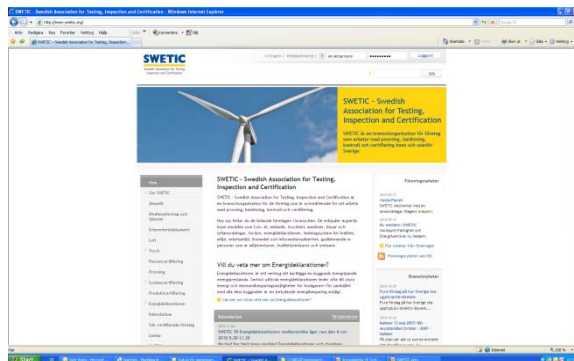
SWETIC - Swedish Association for Testing, Inspection and Certification - Windows Internet Explorer

http://www.swetic.org/

Arkiv Redigera Visa Favoriter Verktyg Hjälp

SWETIC - Swedish Association for Testing, Inspection...

SWETIC

Sök

Logga in

SWETIC - Swedish Association for Testing, Inspection and Certification

SWETIC är en branschorganisation för företag som arbetar med provning, besiktning, kontroll och certifiering inom och utanför Sverige.

Hem
Om SWETIC
Aktuellt
Medlemsföretag och tjänster
Sektorer
Lift
Tryck
Personcertifiering
Provning
Systemcertifiering
Produktcertifiering
Energideklarationer
Kalendarium
Sök certifierade företag
Länkar

SWETIC - Swedish Association for Testing, Inspection and Certification

Vill du veta mer om Energideklarationer?

Kalendarium

Föreningsnyheter

Branschnyheter